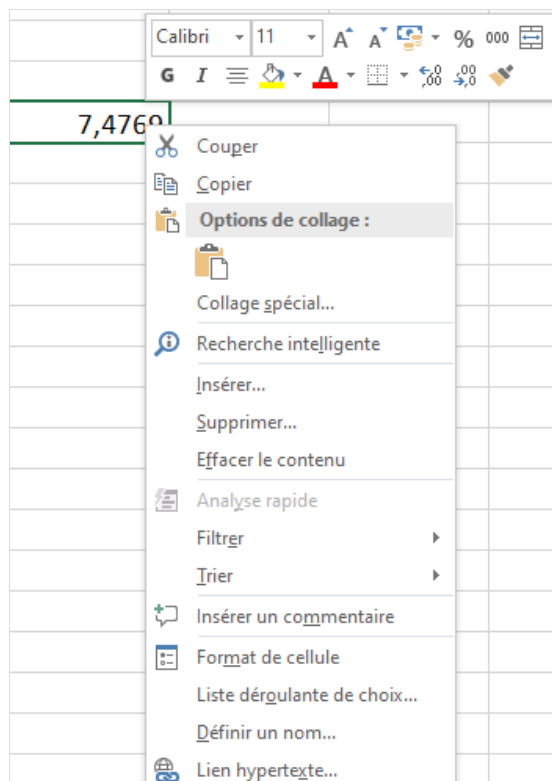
Calibri 11 A A % 000
G I A

7,4769

Couper
Copier
Options de collage :
Collage spécial...
Recherche intelligente
Insérer...
Supprimer...
Effacer le contenu
Analyse rapide
Filtrer
Trier
Insérer un commentaire
Format de cellule
Liste déroulante de choix...
Définir un nom...
Lien hypertexte...